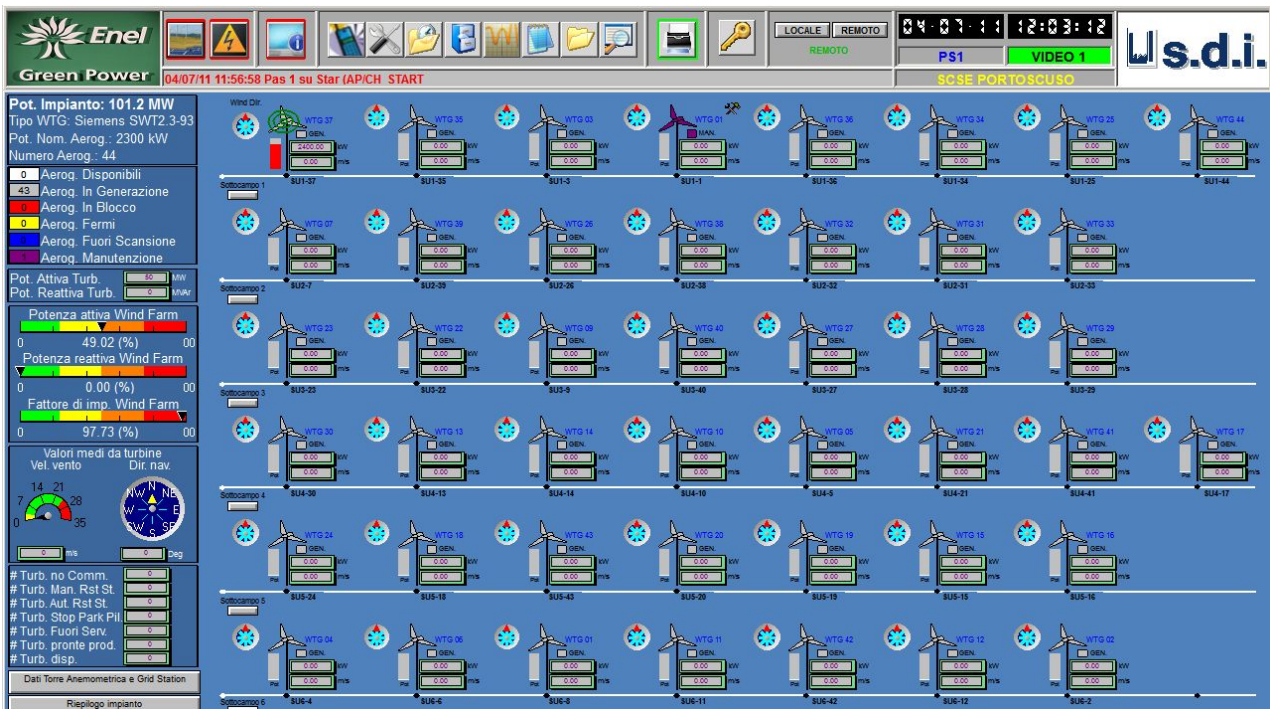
Enel Green Power

04/07/11 11:56:58 Pas 1 su Star (AP/CH START

LOCALE REMOTO
REMOTO

04-07-11 12:03:12
PS1 VIDEO 1
SCSE PORTOSCUSO

s.d.i.

Pot. Impianto: 101.2 MW
Tipo WTG: Siemens SWT2.3-93
Pot. Nom. Aerog.: 2300 kW
Numero Aerog.: 44

0 Aerog. Disponibili
43 Aerog. In Generazione
0 Aerog. In Blocco
0 Aerog. Fermi
0 Aerog. Fuori Scansione
1 Aerog. Manutenzione

Pot. Attiva Turb. 50 MW
Pot. Reattiva Turb. 0 MVAr

Potenza attiva Wind Farm
0 49.02 (%) 00
Potenza reattiva Wind Farm
0 0.00 (%) 00
Fattore di imp. Wind Farm
0 97.73 (%) 00

Valori medi da turbine
Vel. vento Dir. nav.
14 21 7 28 0 35
N NE E SE S SW W NW
0 m/s 0 Deg

# Turb. no Comm. 0
# Turb. Man. Rst St. 0
# Turb. Aut. Rst St. 0
# Turb. Stop Park Pil. 0
# Turb. Fuori Serv. 0
# Turb. pronte prod. 0
# Turb. disp. 0

Dati Torre Anemometrica e Grid Station
Riepilogo impianto

Wind Dir.

WTG 37 GEN. 2400.00 kW 0.00 m/s SU1-37
WTG 35 GEN. 0.00 kW 0.00 m/s SU1-35
WTG 03 GEN. 0.00 kW 0.00 m/s SU1-3
WTG 01 MAN. 0.00 kW 0.00 m/s SU1-1
WTG 36 GEN. 0.00 kW 0.00 m/s SU1-36
WTG 34 GEN. 0.00 kW 0.00 m/s SU1-34
WTG 25 GEN. 0.00 kW 0.00 m/s SU1-25
WTG 44 GEN. 0.00 kW 0.00 m/s SU1-44
Sottocampo 1

WTG 07 GEN. SU2-7
WTG 39 GEN. SU2-39
WTG 26 GEN. SU2-26
WTG 38 GEN. SU2-38
WTG 32 GEN. SU2-32
WTG 31 GEN. SU2-31
WTG 33 GEN. SU2-33
Sottocampo 2

WTG 23 GEN. SU3-23
WTG 22 GEN. SU3-22
WTG 09 GEN. SU3-9
WTG 40 GEN. SU3-40
WTG 27 GEN. SU3-27
WTG 28 GEN. SU3-28
WTG 29 GEN. SU3-29
Sottocampo 3

WTG 30 GEN. SU4-30
WTG 13 GEN. SU4-13
WTG 14 GEN. SU4-14
WTG 10 GEN. SU4-10
WTG 05 GEN. SU4-5
WTG 21 GEN. SU4-21
WTG 41 GEN. SU4-41
WTG 17 GEN. SU4-17
Sottocampo 4

WTG 24 GEN. SU5-24
WTG 18 GEN. SU5-18
WTG 43 GEN. SU5-43
WTG 20 GEN. SU5-20
WTG 19 GEN. SU5-19
WTG 15 GEN. SU5-15
WTG 16 GEN. SU5-16
Sottocampo 5

WTG 04 GEN. SU6-4
WTG 06 GEN. SU6-6
WTG 01 GEN. SU6-8
WTG 11 GEN. SU6-11
WTG 42 GEN. SU6-42
WTG 12 GEN. SU6-12
WTG 02 GEN. SU6-2
Sottocampo 6